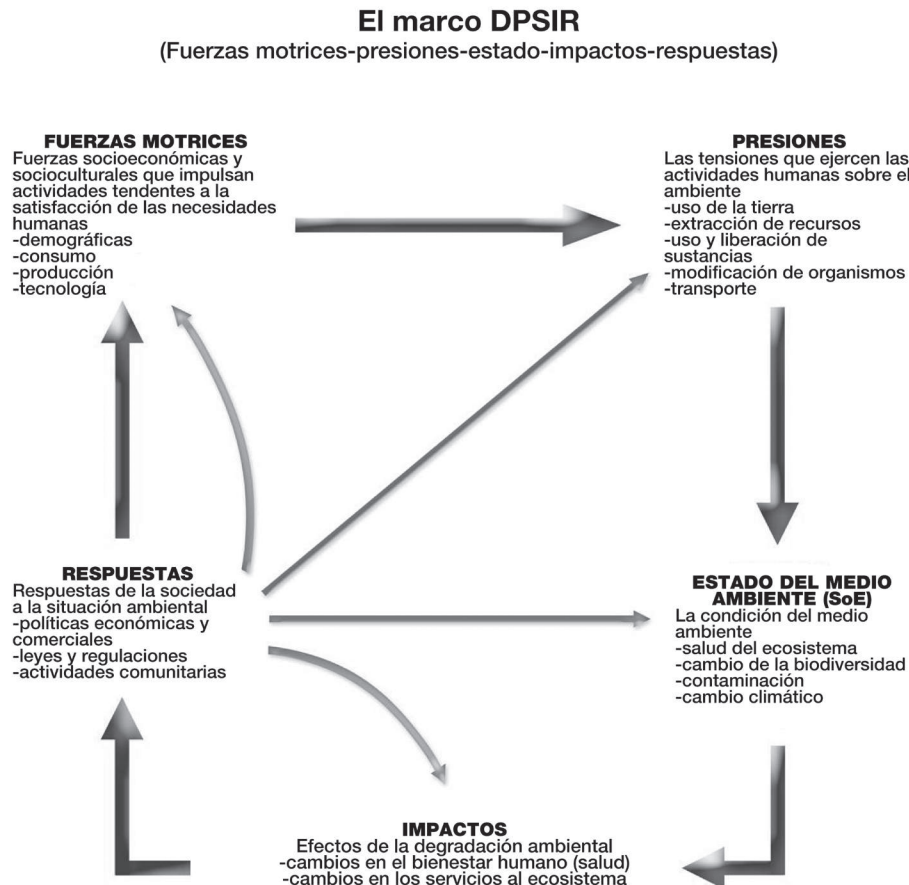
El marco DPSIR
(Fuerzas motrices-presiones-estado-impactos-respuestas)

FUERZAS MOTRICES
Fuerzas socioeconómicas y socioculturales que impulsan actividades tendentes a la satisfacción de las necesidades humanas
-demográficas
-consumo
-producción
-tecnología

PRESIONES
Las tensiones que ejercen las actividades humanas sobre el ambiente
-uso de la tierra
-extracción de recursos
-uso y liberación de sustancias
-modificación de organismos
-transporte

RESPUESTAS
Respuestas de la sociedad a la situación ambiental
-políticas económicas y comerciales
-leyes y regulaciones
-actividades comunitarias

ESTADO DEL MEDIO AMBIENTE (SoE)
La condición del medio ambiente
-salud del ecosistema
-cambio de la biodiversidad
-contaminación
-cambio climático

IMPACTOS
Efectos de la degradación ambiental
-cambios en el bienestar humano (salud)
-cambios en los servicios al ecosistema